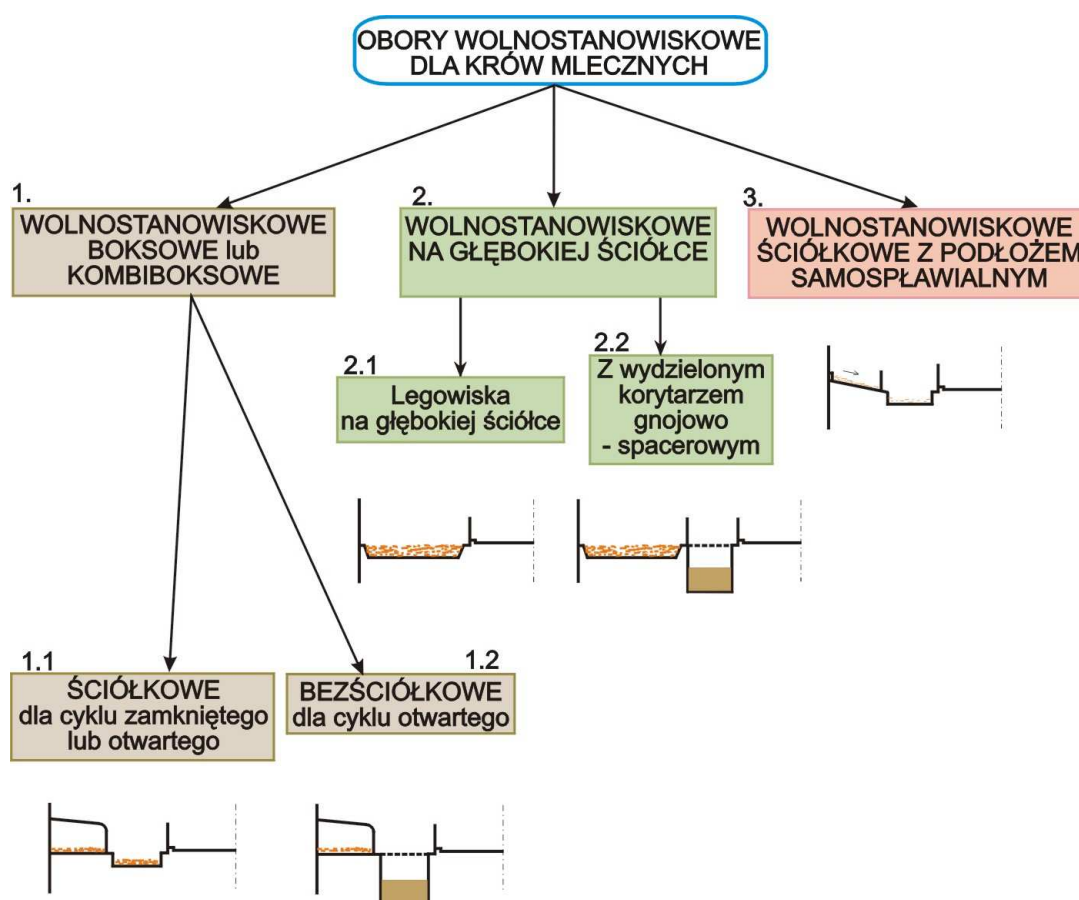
OBORY WOLNOSTANOWISKOWE DLA KRÓW MLECZNYCH

1.
WOLNOSTANOWISKOWE BOKSOWE lub KOMBIBOKSOWE

2.
WOLNOSTANOWISKOWE NA GŁĘBOKIEJ ŚCIÓŁCE

3.
WOLNOSTANOWISKOWE ŚCIÓŁKOWE Z PODŁOŻEM SAMOSPŁAWIALNYM

2.1
Legowiska na głębokiej ściółce

2.2
Z wydzielonym korytarzem gnojowo - spacerowym

1.1
ŚCIÓŁKOWE dla cyklu zamkniętego lub otwartego

1.2
BEZŚCIÓŁKOWE dla cyklu otwartego